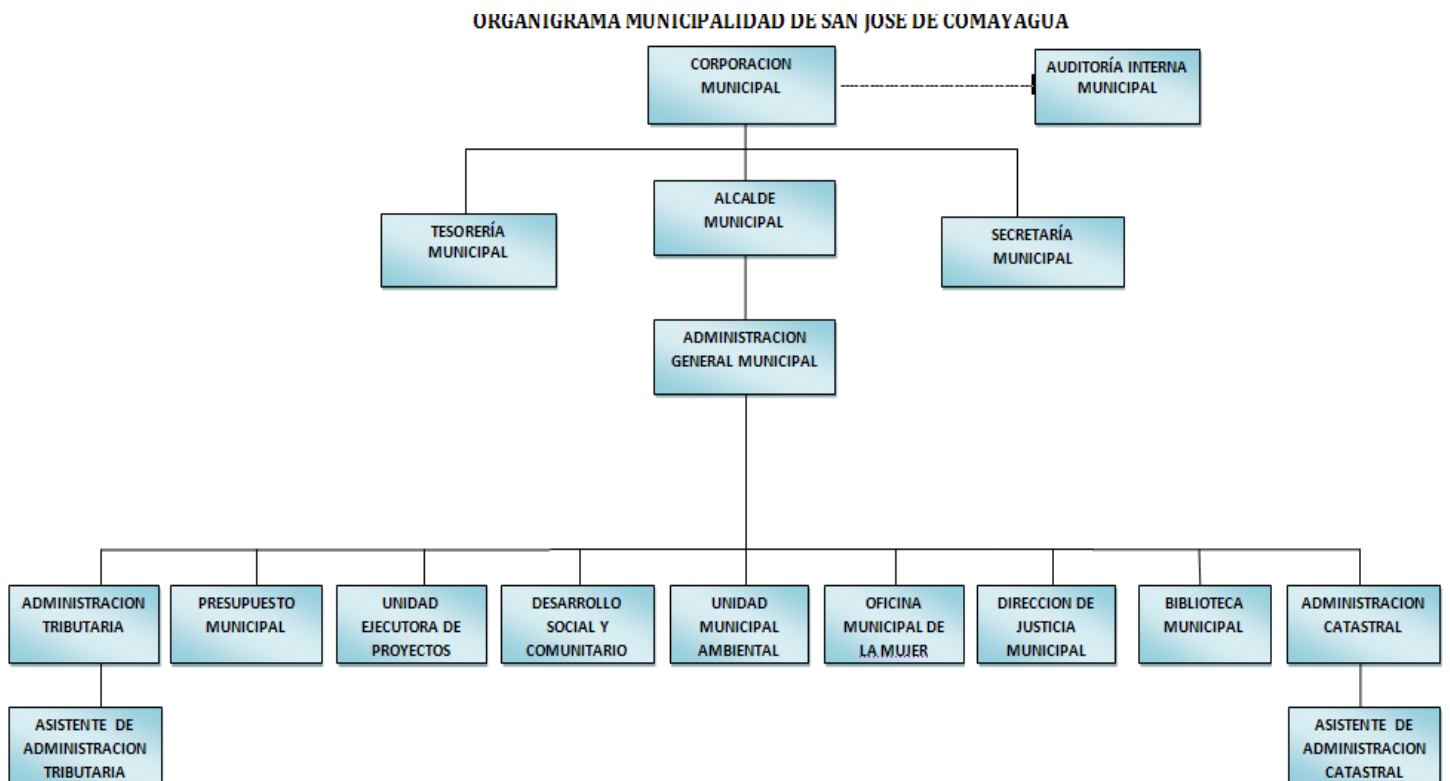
ORGANIGRAMA MUNICIPALIDAD DE SAN JOSE DE COMAYAGUA

CORPORACION MUNICIPAL

AUDITORÍA INTERNA MUNICIPAL

TESORERÍA MUNICIPAL

ALCALDE MUNICIPAL

SECRETARÍA MUNICIPAL

ADMINISTRACION GENERAL MUNICIPAL

ADMINISTRACION TRIBUTARIA

PRESUPUESTO MUNICIPAL

UNIDAD EJECUTORA DE PROYECTOS

DESARROLLO SOCIAL Y COMUNITARIO

UNIDAD MUNICIPAL AMBIENTAL

OFICINA MUNICIPAL DE LA MUJER

DIRECCION DE JUSTICIA MUNICIPAL

BIBLIOTECA MUNICIPAL

ADMINISTRACION CATASTRAL

ASISTENTE DE ADMINISTRACION TRIBUTARIA

ASISTENTE DE ADMINISTRACION CATASTRAL